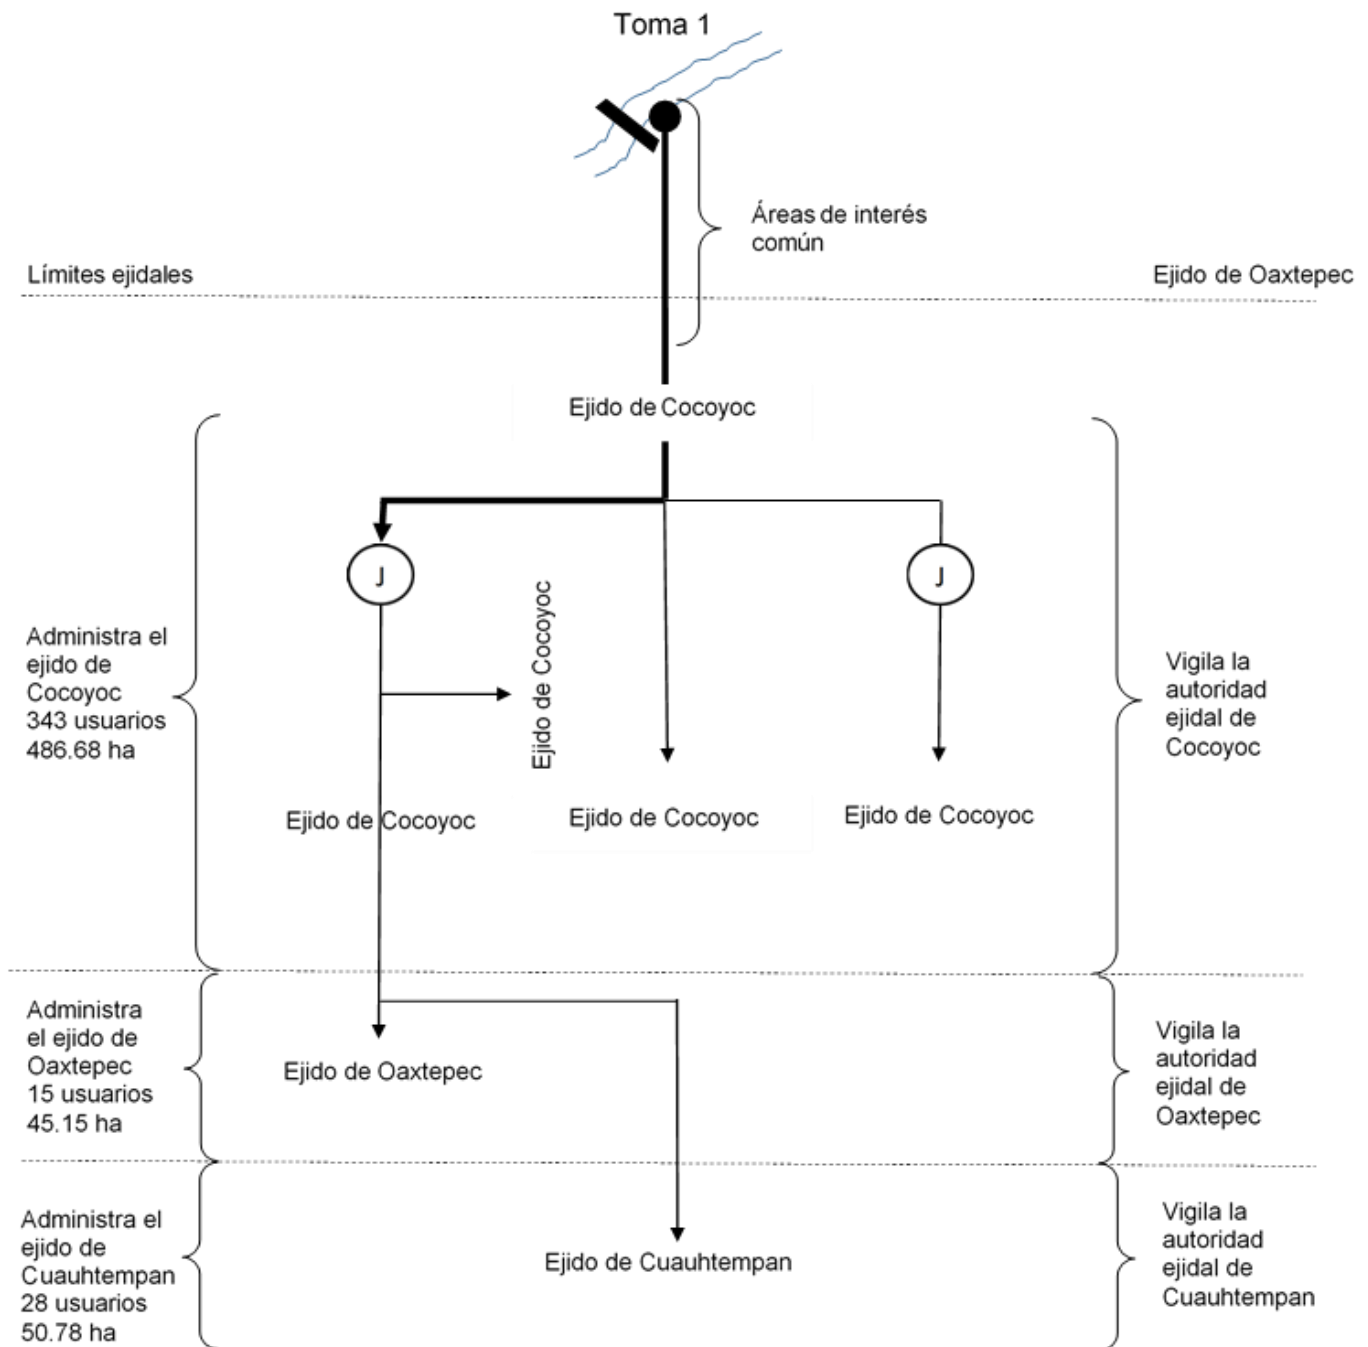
Toma 1

Áreas de interés común

Límites ejidales

Ejido de Oaxtepec

Ejido de Cocoyoc

J

J

Administra el ejido de Cocoyoc 343 usuarios 486.68 ha

Ejido de Cocoyoc

Vigila la autoridad ejidal de Cocoyoc

Ejido de Cocoyoc

Ejido de Cocoyoc

Ejido de Cocoyoc

Administra el ejido de Oaxtepec 15 usuarios 45.15 ha

Ejido de Oaxtepec

Vigila la autoridad ejidal de Oaxtepec

Administra el ejido de Cuauhtempan 28 usuarios 50.78 ha

Ejido de Cuauhtempan

Vigila la autoridad ejidal de Cuauhtempan